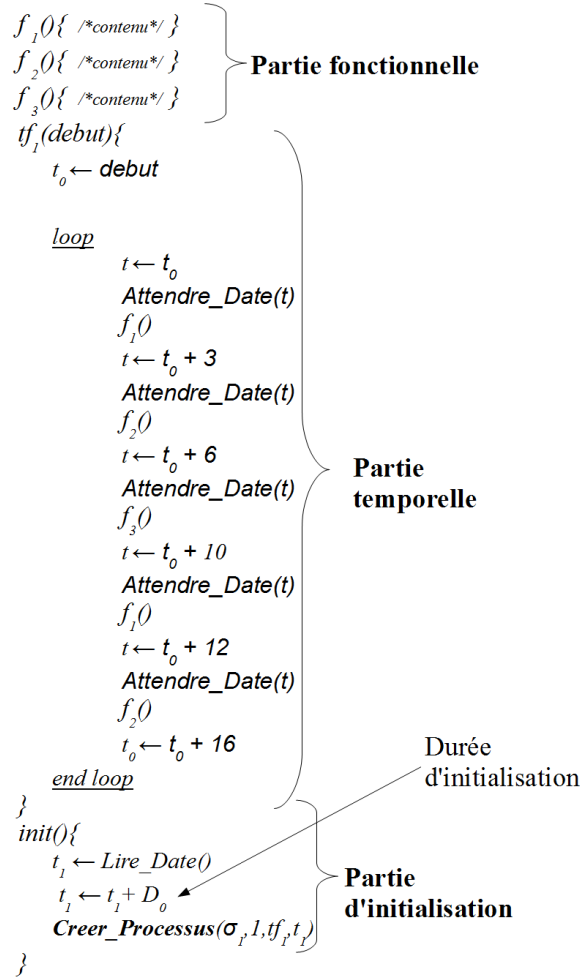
$f_1()\{$ /*contenu*/ }
$f_2()\{$ /*contenu*/ }
$f_3()\{$ /*contenu*/ }

Partie fonctionnelle

$tf_1(debut)\{$
$t_0 \leftarrow$ debut

loop
$t \leftarrow t_0$
Attendre_Date(t)
$f_1()$
$t \leftarrow t_0 + 3$
Attendre_Date(t)
$f_2()$
$t \leftarrow t_0 + 6$
Attendre_Date(t)
$f_3()$
$t \leftarrow t_0 + 10$
Attendre_Date(t)
$f_1()$
$t \leftarrow t_0 + 12$
Attendre_Date(t)
$f_2()$
$t_0 \leftarrow t_0 + 16$
end loop
}

Partie temporelle

Durée d'initialisation

init(){
$t_1 \leftarrow$ Lire_Date()
$t_1 \leftarrow t_1 + D_0$
Creer_Processus$(\sigma_1, 1, tf_1, t_1)$
}

Partie d'initialisation